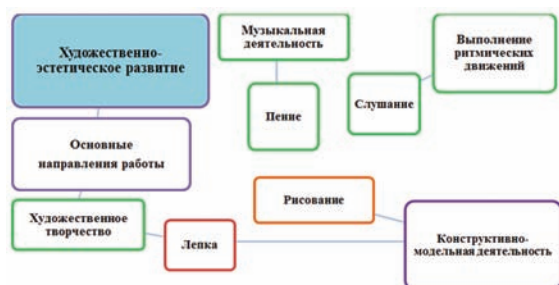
Художественно-эстетическое развитие

Музыкальная деятельность

Выполнение ритмических движений

Пение

Слушание

Основные направления работы

Рисование

Художественное творчество

Лепка

Конструктивно-модельная деятельность